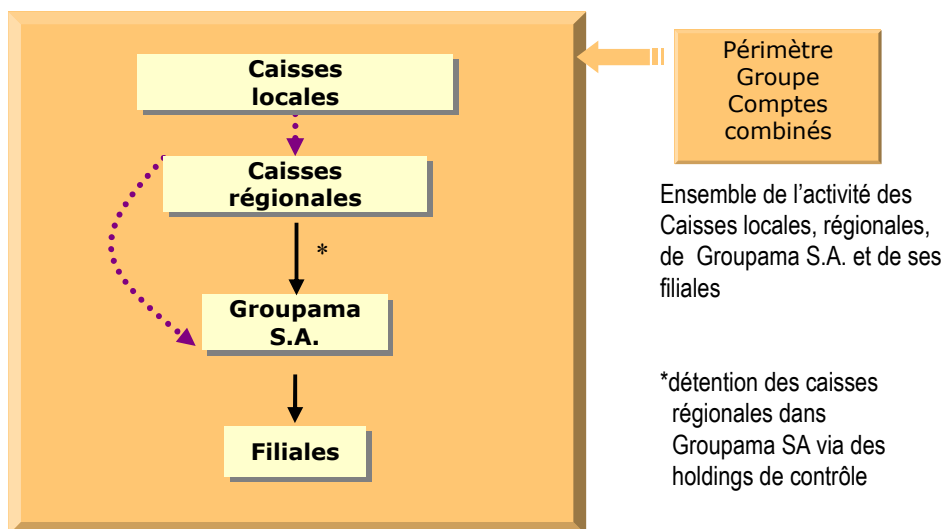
Caisses locales

Caisses régionales

*

Groupama S.A.

Filiales

Périmètre Groupe Comptes combinés

Ensemble de l’activité des Caisses locales, régionales, de Groupama S.A. et de ses filiales

*détention des caisses régionales dans Groupama SA via des holdings de contrôle